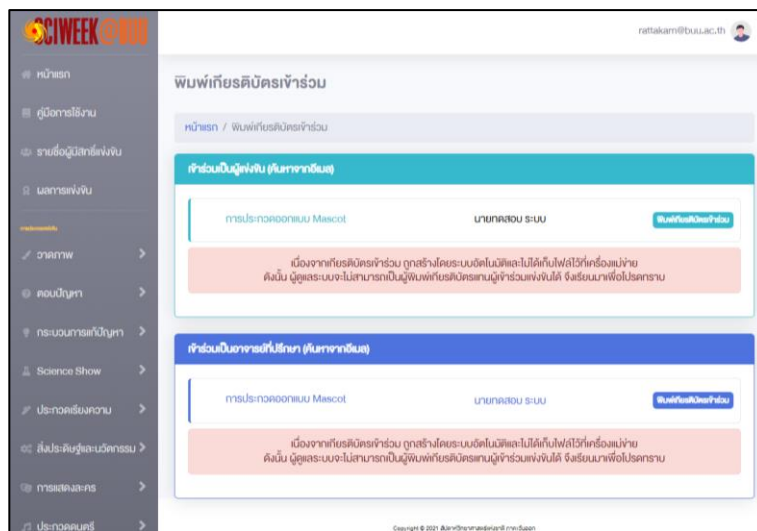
SCIWEEK@BUU

rattakarn@buu.ac.th

หน้าแรก
คู่มือการใช้งาน
รายชื่อผู้มีสิทธิ์แข่งขัน
ผลการแข่งขัน
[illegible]
วาดภาพ
ตอบปัญหา
กระบวนการแก้ปัญหา
Science Show
ประกวดเรียงความ
สิ่งประดิษฐ์และนวัตกรรม
การแสดงละคร
ประกวดดนตรี

พิมพ์เกียรติบัตรเข้าร่วม

หน้าแรก / พิมพ์เกียรติบัตรเข้าร่วม

เข้าร่วมเป็นผู้แข่งขัน (ค้นหาจากอีเมล)

การประกวดออกแบบ Mascot
นายทดสอบ ระบบ
พิมพ์เกียรติบัตรเข้าร่วม

เนื่องจากเกียรติบัตรเข้าร่วม ถูกสร้างโดยระบบอัตโนมัติและไม่ได้เก็บไฟล์ไว้ที่เครื่องแม่ข่าย ดังนั้น ผู้ดูแลระบบจะไม่สามารถเป็นผู้พิมพ์เกียรติบัตรแทนผู้เข้าร่วมแข่งขันได้ จึงเรียนมาเพื่อโปรดทราบ

เข้าร่วมเป็นอาจารย์ที่ปรึกษา (ค้นหาจากอีเมล)

การประกวดออกแบบ Mascot
นายทดสอบ ระบบ
พิมพ์เกียรติบัตรเข้าร่วม

เนื่องจากเกียรติบัตรเข้าร่วม ถูกสร้างโดยระบบอัตโนมัติและไม่ได้เก็บไฟล์ไว้ที่เครื่องแม่ข่าย ดังนั้น ผู้ดูแลระบบจะไม่สามารถเป็นผู้พิมพ์เกียรติบัตรแทนผู้เข้าร่วมแข่งขันได้ จึงเรียนมาเพื่อโปรดทราบ

Copyright © 2021 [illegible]